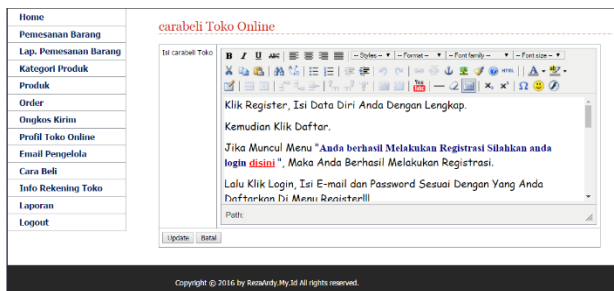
Home
Pemesanan Barang
Lap. Pemesanan Barang
Kategori Produk
Produk
Order
Ongkos Kirim
Profil Toko Online
Email Pengelola
Cara Beli
Info Rekening Toko
Laporan
Logout

carabeli Toko Online

Isi carabeli Toko

-- Styles -- -- Format -- -- Font family -- -- Font size --

Klik Register, Isi Data Diri Anda Dengan Lengkap.

Kemudian Klik Daftar.

Jika Muncul Menu "Anda berhasil Melakukan Registrasi Silahkan anda login disini", Maka Anda Berhasil Melakukan Registrasi.

Lalu Klik Login, Isi E-mail dan Password Sesuai Dengan Yang Anda Daftarkan Di Menu Register!!!

Path:

Update Batal

Copyright © 2016 by RezaArdy.My.Id All rights reserved.